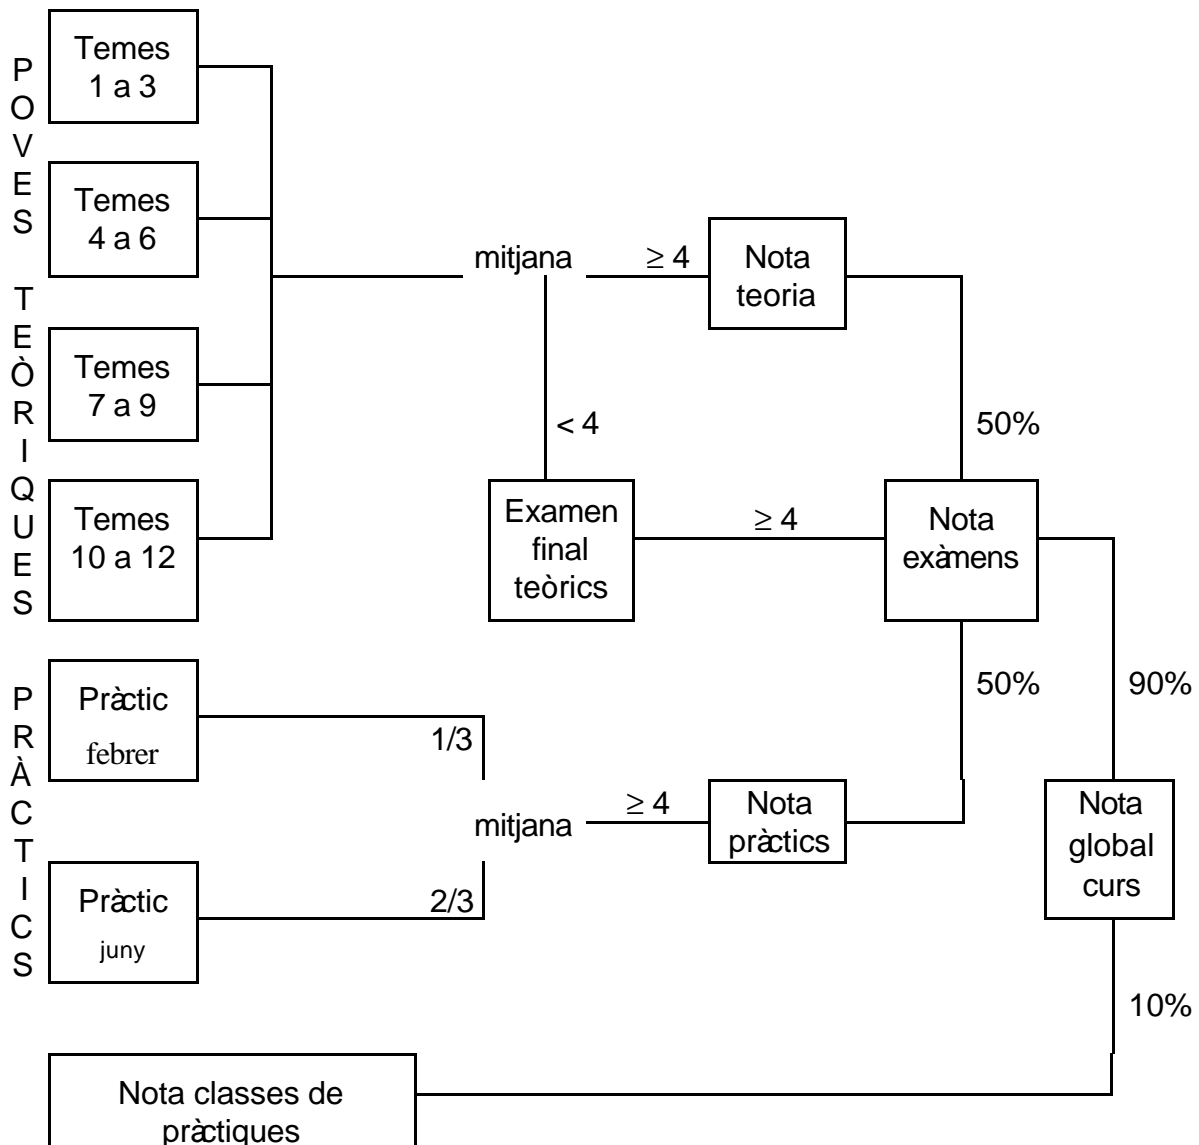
POVES TEÒRIQUES

Temes 1 a 3

Temes 4 a 6

Temes 7 a 9

Temes 10 a 12

mitjana

$\geq 4$

Nota teoria

$< 4$

50%

Examen final teòrics

$\geq 4$

Nota exàmens

50%

90%

PRÀCTICS

Pràctic febrer

1/3

Pràctic juny

2/3

mitjana

$\geq 4$

Nota pràctics

Nota global curs

10%

Nota classes de pràctiques